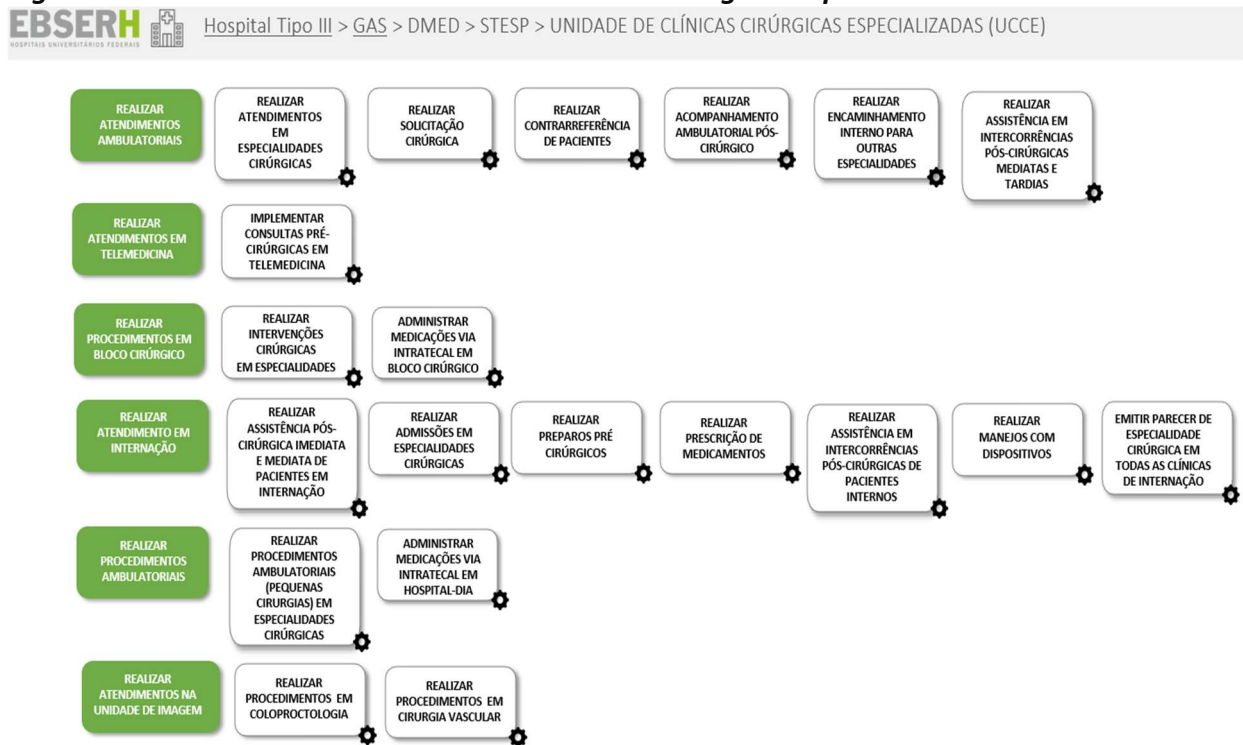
EBSERH HOSPITAIS UNIVERSITÁRIOS FEDERAIS

Hospital Tipo III > GAS > DMED > STESP > UNIDADE DE CLÍNICAS CIRÚRGICAS ESPECIALIZADAS (UCCE)

REALIZAR ATENDIMENTOS AMBULATORIAIS

REALIZAR ATENDIMENTOS EM ESPECIALIDADES CIRÚRGICAS

REALIZAR SOLICITAÇÃO CIRÚRGICA

REALIZAR CONTRARREFERÊNCIA DE PACIENTES

REALIZAR ACOMPANHAMENTO AMBULATORIAL PÓS-CIRÚRGICO

REALIZAR ENCAMINHAMENTO INTERNO PARA OUTRAS ESPECIALIDADES

REALIZAR ASSISTÊNCIA EM INTERCORRÊNCIAS PÓS-CIRÚRGICAS MEDIATAS E TARDIAS

REALIZAR ATENDIMENTOS EM TELEMEDICINA

IMPLEMENTAR CONSULTAS PRÉ-CIRÚRGICAS EM TELEMEDICINA

REALIZAR PROCEDIMENTOS EM BLOCO CIRÚRGICO

REALIZAR INTERVENÇÕES CIRÚRGICAS EM ESPECIALIDADES

ADMINISTRAR MEDICAÇÕES VIA INTRATECAL EM BLOCO CIRÚRGICO

REALIZAR ATENDIMENTO EM INTERNAÇÃO

REALIZAR ASSISTÊNCIA PÓS-CIRÚRGICA IMEDIATA E MEDIATA DE PACIENTES EM INTERNAÇÃO

REALIZAR ADMISSÕES EM ESPECIALIDADES CIRÚRGICAS

REALIZAR PREPAROS PRÉ CIRÚRGICOS

REALIZAR PRESCRIÇÃO DE MEDICAMENTOS

REALIZAR ASSISTÊNCIA EM INTERCORRÊNCIAS PÓS-CIRÚRGICAS DE PACIENTES INTERNOS

REALIZAR MANEJOS COM DISPOSITIVOS

EMITIR PARECER DE ESPECIALIDADE CIRÚRGICA EM TODAS AS CLÍNICAS DE INTERNAÇÃO

REALIZAR PROCEDIMENTOS AMBULATORIAIS

REALIZAR PROCEDIMENTOS AMBULATORIAIS (PEQUENAS CIRURGIAS) EM ESPECIALIDADES CIRÚRGICAS

ADMINISTRAR MEDICAÇÕES VIA INTRATECAL EM HOSPITAL-DIA

REALIZAR ATENDIMENTOS NA UNIDADE DE IMAGEM

REALIZAR PROCEDIMENTOS EM COLOPROCTOLOGIA

REALIZAR PROCEDIMENTOS EM CIRURGIA VASCULAR